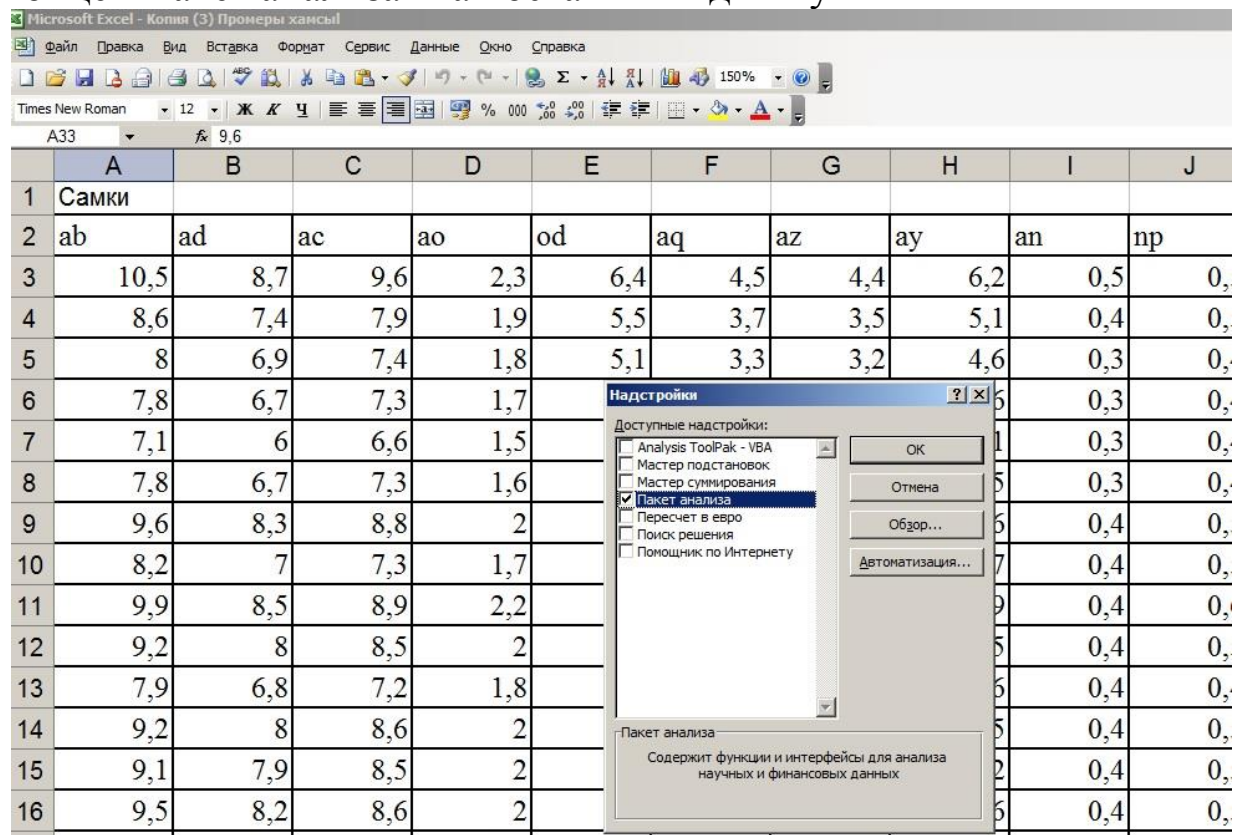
Microsoft Excel - Копия (3) Промеры хамсы

Файл Правка Вид Вставка Формат Сервис Данные Окно Справка

150%

Times New Roman 12 Ж К Ч % 000

A33 $f_x$ 9,6

| | A | B | C | D | E | F | G | H | I | J |
|---|---|---|---|---|---|---|---|---|---|---|
| 1 | Самки | | | | | | | | | |
| 2 | ab | ad | ac | ao | od | aq | az | ay | an | np |
| 3 | 10,5 | 8,7 | 9,6 | 2,3 | 6,4 | 4,5 | 4,4 | 6,2 | 0,5 | 0,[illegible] |
| 4 | 8,6 | 7,4 | 7,9 | 1,9 | 5,5 | 3,7 | 3,5 | 5,1 | 0,4 | 0,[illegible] |
| 5 | 8 | 6,9 | 7,4 | 1,8 | 5,1 | 3,3 | 3,2 | 4,6 | 0,3 | 0,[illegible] |
| 6 | 7,8 | 6,7 | 7,3 | 1,7 | | | | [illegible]6 | 0,3 | 0,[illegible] |
| 7 | 7,1 | 6 | 6,6 | 1,5 | | | | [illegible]1 | 0,3 | 0,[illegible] |
| 8 | 7,8 | 6,7 | 7,3 | 1,6 | | | | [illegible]5 | 0,3 | 0,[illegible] |
| 9 | 9,6 | 8,3 | 8,8 | 2 | | | | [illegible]6 | 0,4 | 0,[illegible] |
| 10 | 8,2 | 7 | 7,3 | 1,7 | | | | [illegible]7 | 0,4 | 0,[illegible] |
| 11 | 9,9 | 8,5 | 8,9 | 2,2 | | | | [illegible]9 | 0,4 | 0,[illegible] |
| 12 | 9,2 | 8 | 8,5 | 2 | | | | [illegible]5 | 0,4 | 0,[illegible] |
| 13 | 7,9 | 6,8 | 7,2 | 1,8 | | | | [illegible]6 | 0,4 | 0,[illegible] |
| 14 | 9,2 | 8 | 8,6 | 2 | | | | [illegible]5 | 0,4 | 0,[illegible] |
| 15 | 9,1 | 7,9 | 8,5 | 2 | | | | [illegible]2 | 0,4 | 0,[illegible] |
| 16 | 9,5 | 8,2 | 8,6 | 2 | | | | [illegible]6 | 0,4 | 0,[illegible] |

Надстройки ? X

Доступные надстройки:
Analysis ToolPak - VBA
Мастер подстановок
Мастер суммирования
Пакет анализа
Пересчет в евро
Поиск решения
Помощник по Интернету

OK
Отмена
Обзор...
Автоматизация...

Пакет анализа
Содержит функции и интерфейсы для анализа научных и финансовых данных